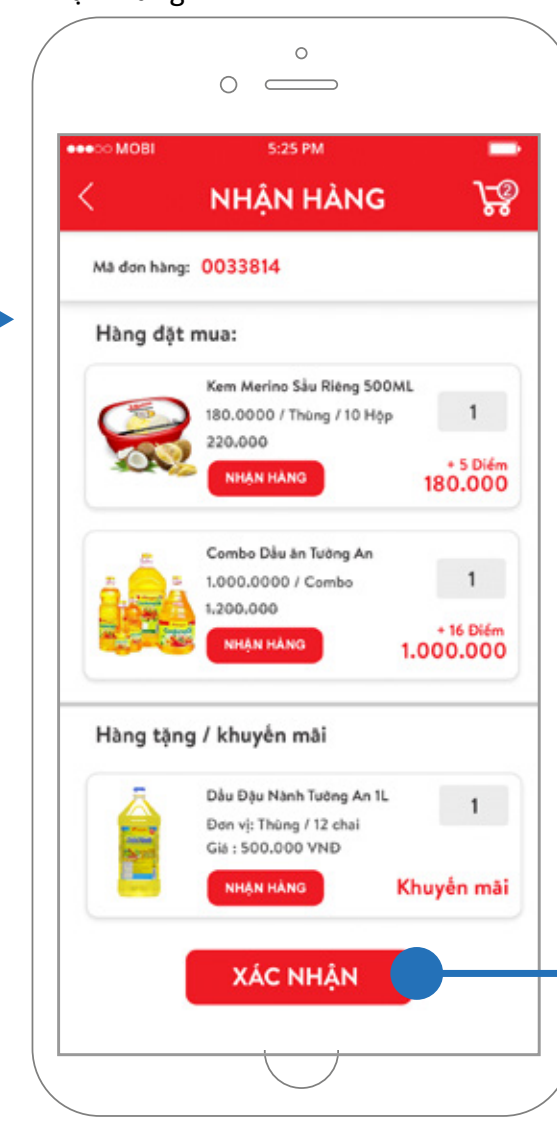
●●●○○ MOBI 5:25 PM

NHẬN HÀNG

2

Mã đơn hàng: 0033814

Hàng đặt mua:

Kem Merino Sầu Riêng 500ML
180.0000 / Thùng / 10 Hộp
220.000
NHẬN HÀNG
1
+ 5 Điểm
180.000

Combo Dầu ăn Tường An
1.000.0000 / Combo
1.200.000
NHẬN HÀNG
1
+ 16 Điểm
1.000.000

Hàng tặng / khuyến mãi

Dầu Đậu Nành Tường An 1L
Đơn vị: Thùng / 12 chai
Giá : 500.000 VNĐ
NHẬN HÀNG
1
Khuyến mãi

XÁC NHẬN